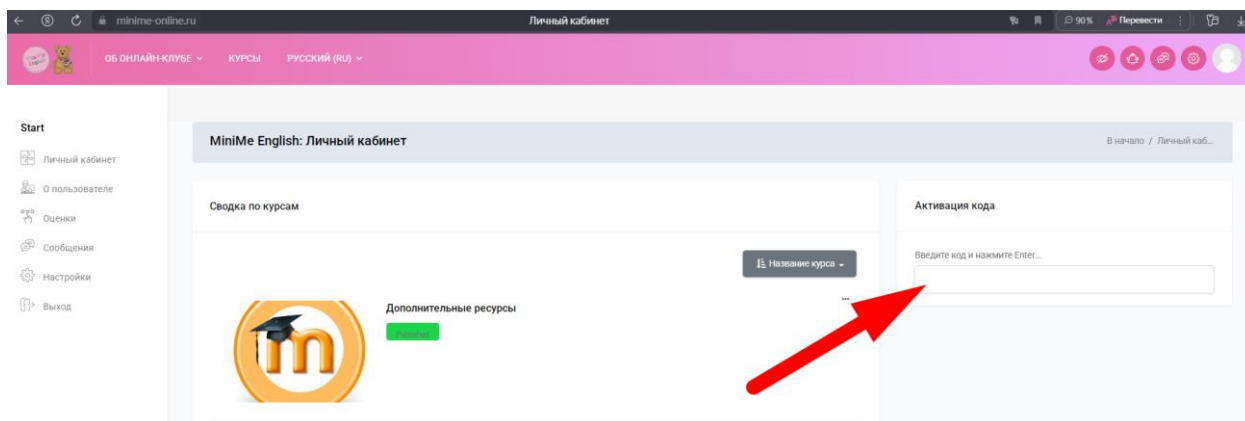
minime-online.ru
Личный кабинет
90%
Перевести

ОБ ОНЛАЙН-КЛУБЕ
КУРСЫ
РУССКИЙ (RU)

Start
Личный кабинет
О пользователе
Оценки
Сообщения
Настройки
Выход

MiniMe English: Личный кабинет
В начало / Личный каб...

Сводка по курсам
Название курса
Дополнительные ресурсы
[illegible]

Активация кода
Введите код и нажмите Enter...